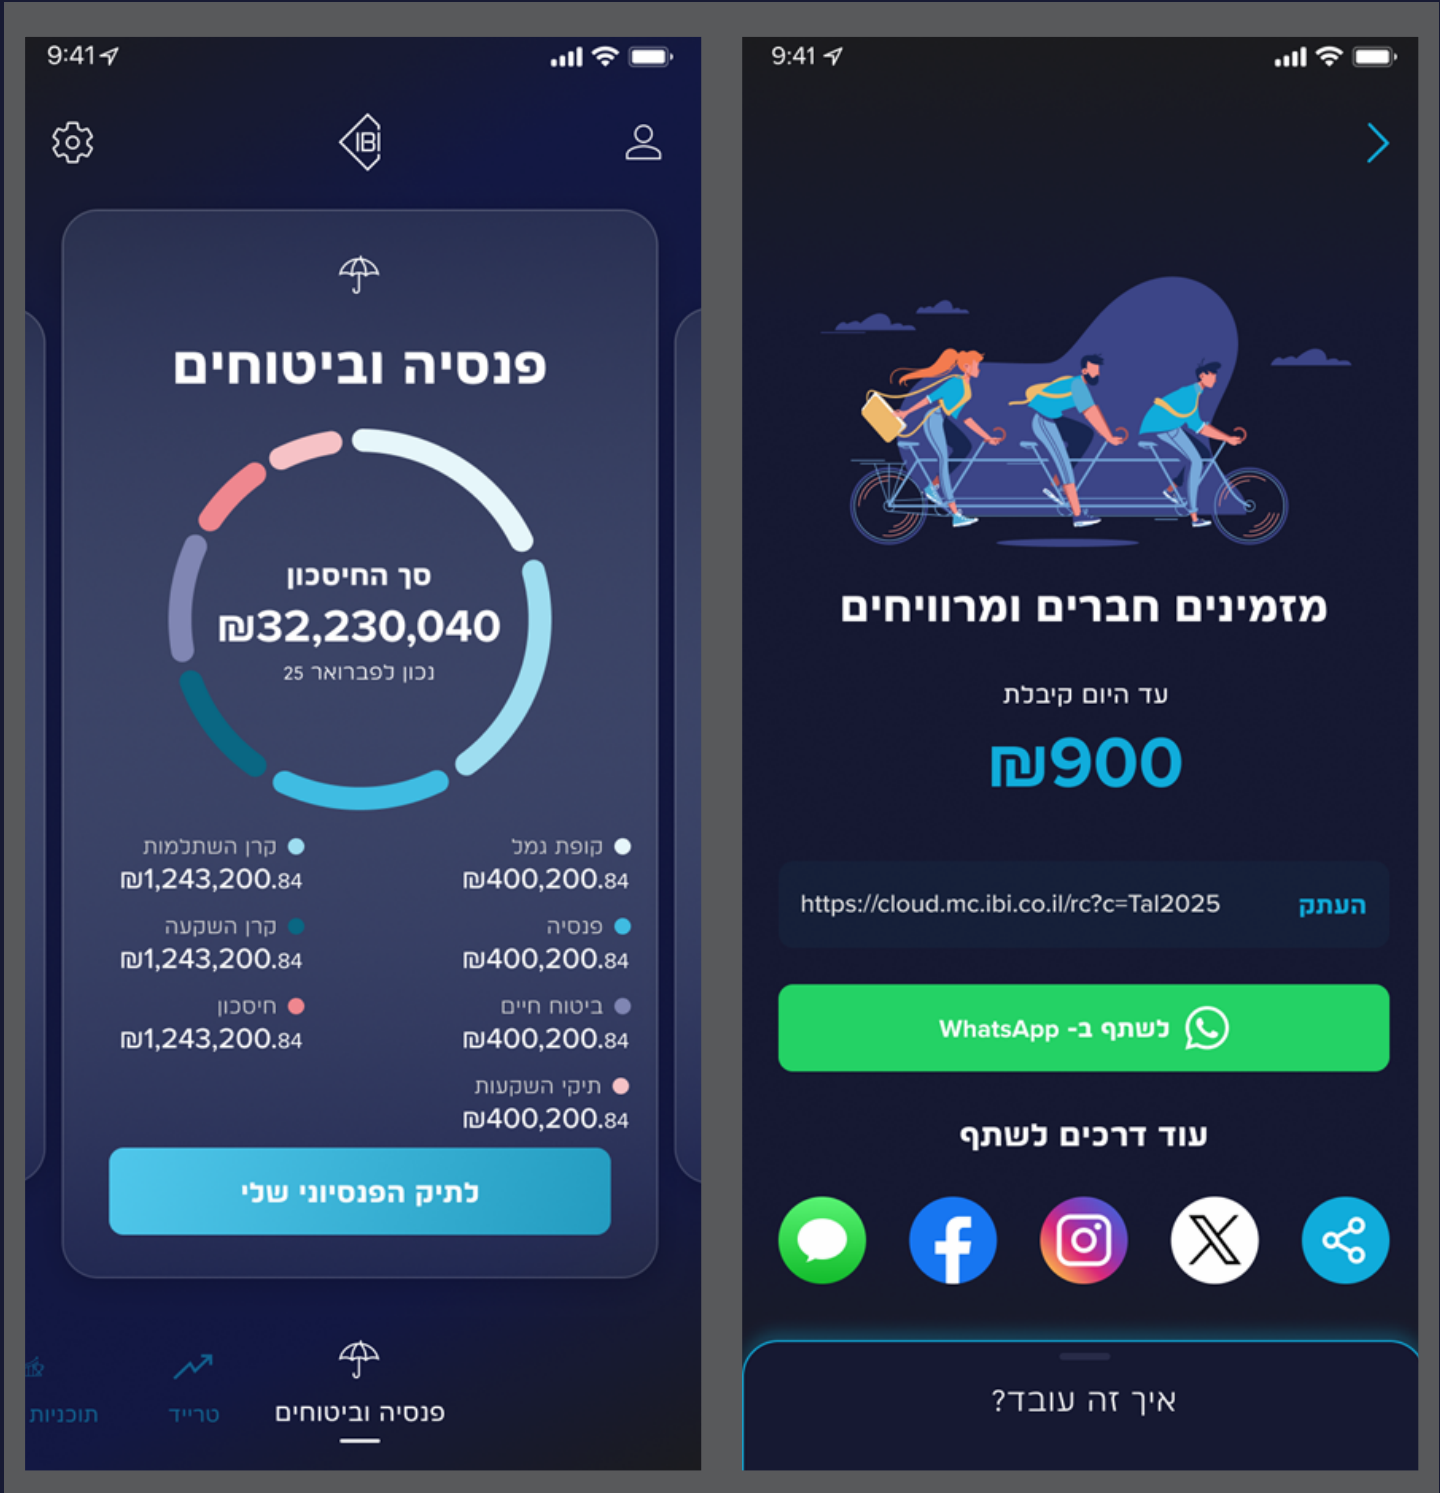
9:41

IBI

פנסיה וביטוחים

סך החיסכון
₪32,230,040
נכון לפברואר 25

קופת גמל
₪400,200.84
קרן השתלמות
₪1,243,200.84
פנסיה
₪400,200.84
קרן השקעה
₪1,243,200.84
ביטוח חיים
₪400,200.84
חיסכון
₪1,243,200.84
תיקי השקעות
₪400,200.84

לתיק הפנסיוני שלי

פנסיה וביטוחים
טרייד
תוכניות

9:41

מזמינים חברים ומרוויחים

עד היום קיבלת
₪900

https://cloud.mc.ibi.co.il/rc?c=Tal2025
העתק

לשתף ב- WhatsApp

עוד דרכים לשתף

איך זה עובד?